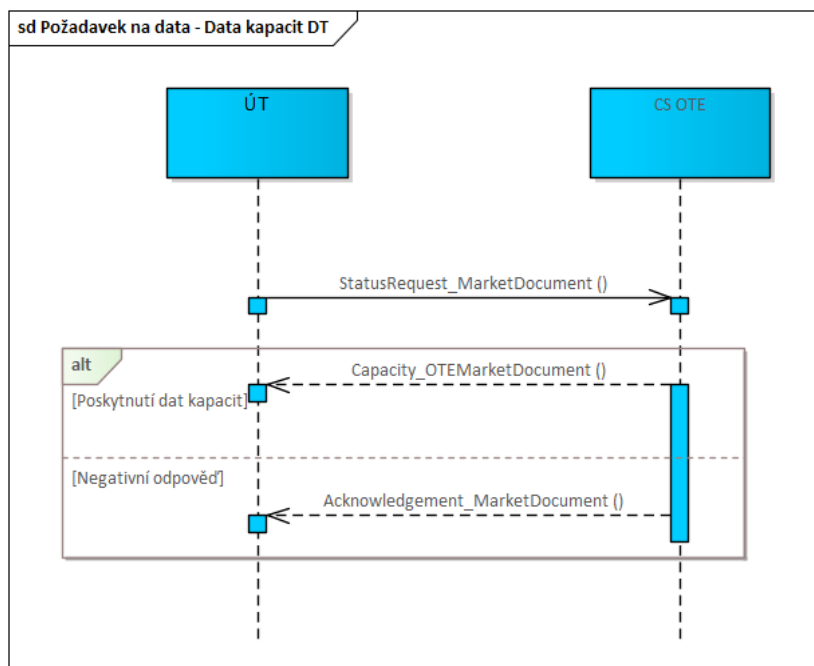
sd Požadavek na data - Data kapacit DT

ÚT

CS OTE

StatusRequest_MarketDocument ()

alt

Capacity_OTEMarketDocument ()

[Poskytnutí dat kapacit]

[Negativní odpověď]

Acknowledgement_MarketDocument ()